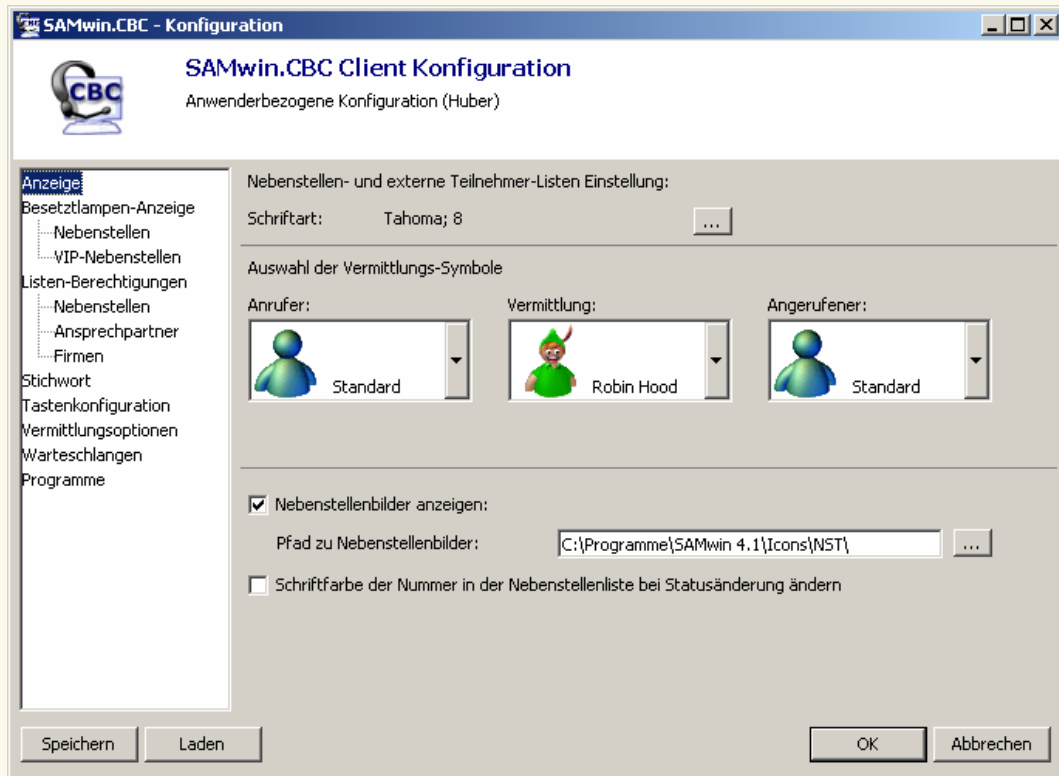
SAMwin.CBC - Konfiguration

CBC

SAMwin.CBC Client Konfiguration

Anwenderbezogene Konfiguration (Huber)

Anzeige
Besetztlampen-Anzeige
Nebenstellen
VIP-Nebenstellen
Listen-Berechtigungen
Nebenstellen
Ansprechpartner
Firmen
Stichwort
Tastenkonfiguration
Vermittlungsoptionen
Warteschlangen
Programme

Nebenstellen- und externe Teilnehmer-Listen Einstellung:

Schriftart: Tahoma; 8 ...

Auswahl der Vermittlungs-Symbole

Anrufer: Standard

Vermittlung: Robin Hood

Angerufener: Standard

☑ Nebenstellenbilder anzeigen:

Pfad zu Nebenstellenbilder: C:\Programme\SAMwin 4.1\Icons\NST\ ...

☐ Schriftfarbe der Nummer in der Nebenstellenliste bei Statusänderung ändern

Speichern Laden OK Abbrechen